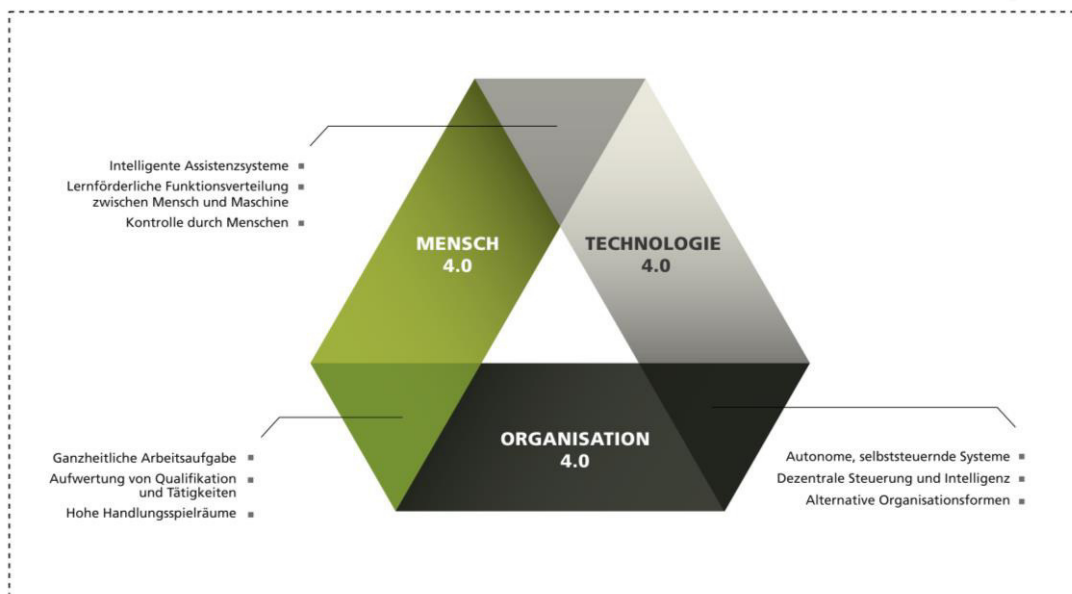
Intelligente Assistenzsysteme ▪
Lernförderliche Funktionsverteilung zwischen Mensch und Maschine ▪
Kontrolle durch Menschen ▪

MENSCH 4.0

TECHNOLOGIE 4.0

ORGANISATION 4.0

Ganzheitliche Arbeitsaufgabe ▪
Aufwertung von Qualifikation und Tätigkeiten ▪
Hohe Handlungsspielräume ▪

Autonome, selbststeuernde Systeme ▪
Dezentrale Steuerung und Intelligenz ▪
Alternative Organisationsformen ▪